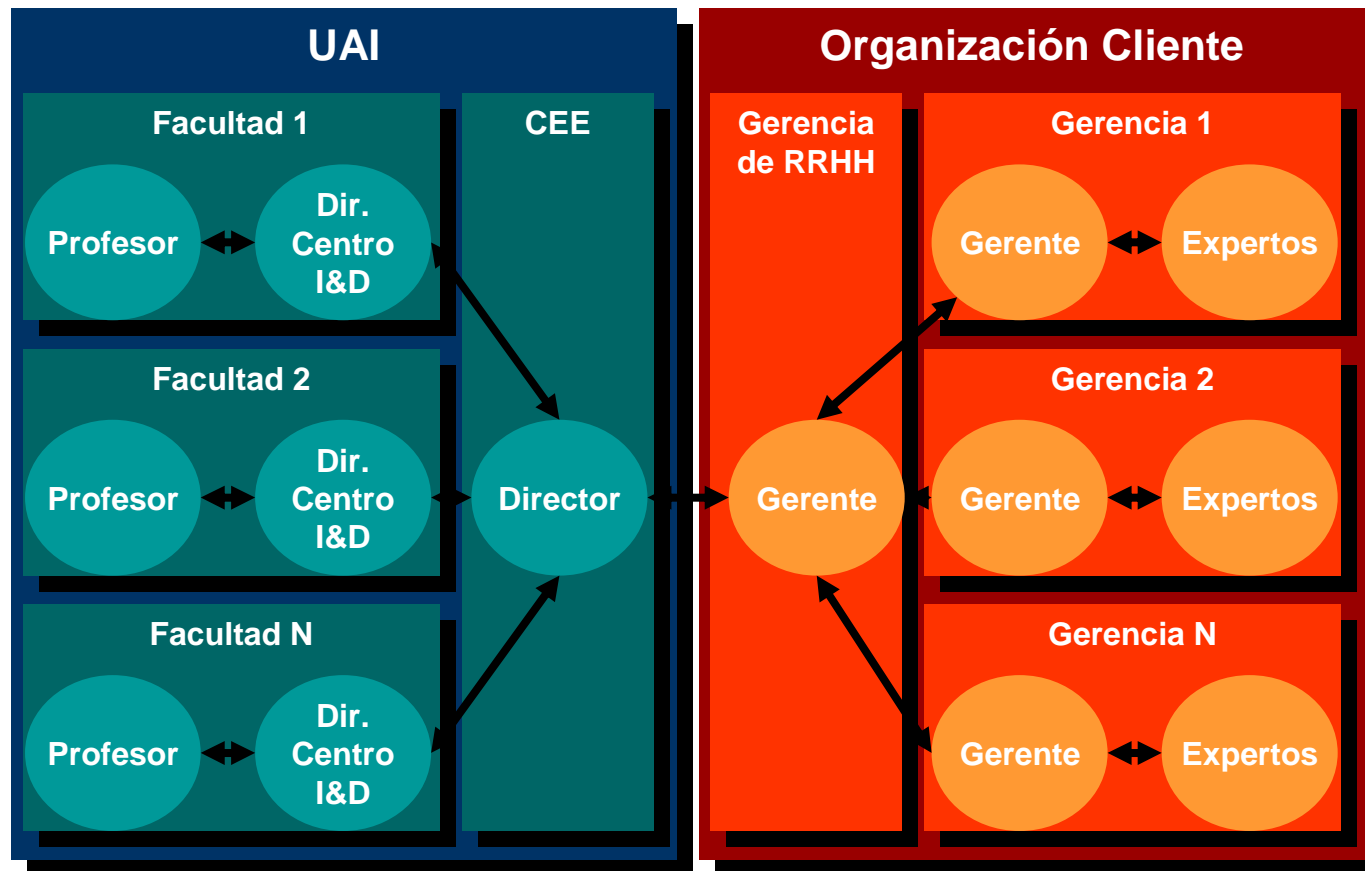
UAI

Facultad 1

Profesor

Dir. Centro I&D

Facultad 2

Profesor

Dir. Centro I&D

Facultad N

Profesor

Dir. Centro I&D

CEE

Director

Organización Cliente

Gerencia de RRHH

Gerente

Gerencia 1

Gerente

Expertos

Gerencia 2

Gerente

Expertos

Gerencia N

Gerente

Expertos